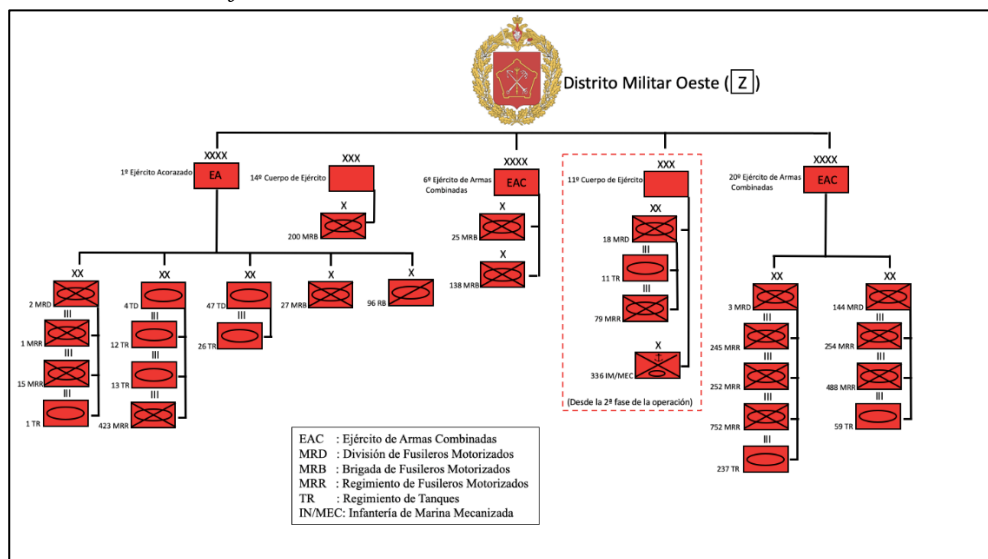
Distrito Militar Oeste ( Z )

XXXX
1º Ejército Acorazado
EA

XXX
14º Cuerpo de Ejército
X
200 MRB

XX
2 MRD
III
1 MRR
III
15 MRR
II
1 TR

XX
4 TD
III
12 TR
III
13 TR
III
423 MRR

XX
47 TD
III
26 TR

X
27 MRB

X
96 RB

XXXX
6º Ejército de Armas Combinadas
EAC
X
25 MRB
X
138 MRB

XXX
11º Cuerpo de Ejército
XX
18 MRD
III
11 TR
III
79 MRR
X
336 IM/MEC
(Desde la 2ª fase de la operación)

XXXX
20º Ejército de Armas Combinadas
EAC

XX
3 MRD
III
245 MRR
III
252 MRR
III
752 MRR
II
237 TR

XX
144 MRD
III
254 MRR
III
488 MRR
II
59 TR

EAC : Ejército de Armas Combinadas
MRD : División de Fusileros Motorizados
MRB : Brigada de Fusileros Motorizados
MRR : Regimiento de Fusileros Motorizados
TR : Regimiento de Tanques
IN/MEC: Infantería de Marina Mecanizada